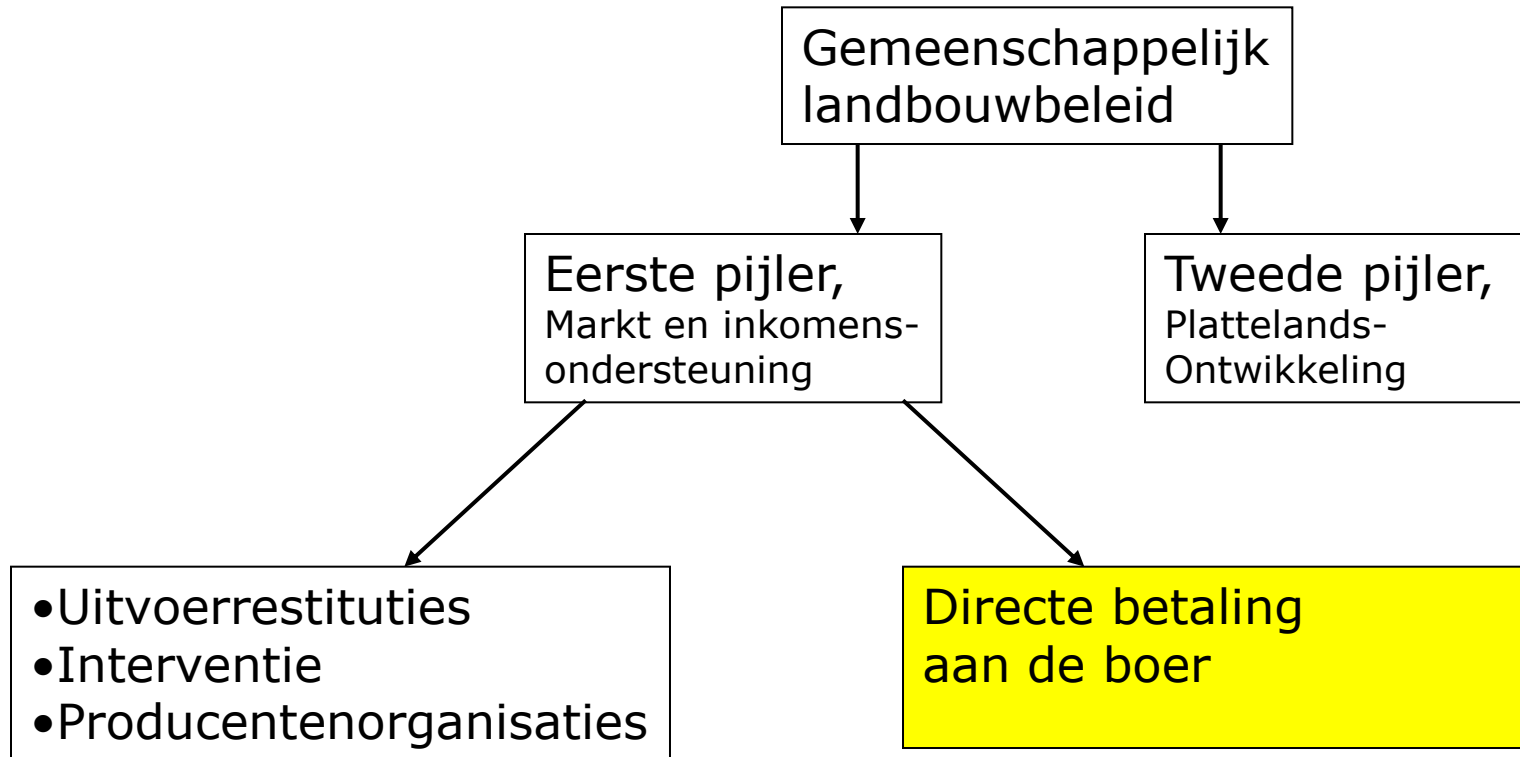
Gemeenschappelijk landbouwbeleid

Eerste pijler,
Markt en inkomensondersteuning

Tweede pijler,
Plattelands-Ontwikkeling

•Uitvoerrestituties
•Interventie
•Producentenorganisaties

Directe betaling aan de boer